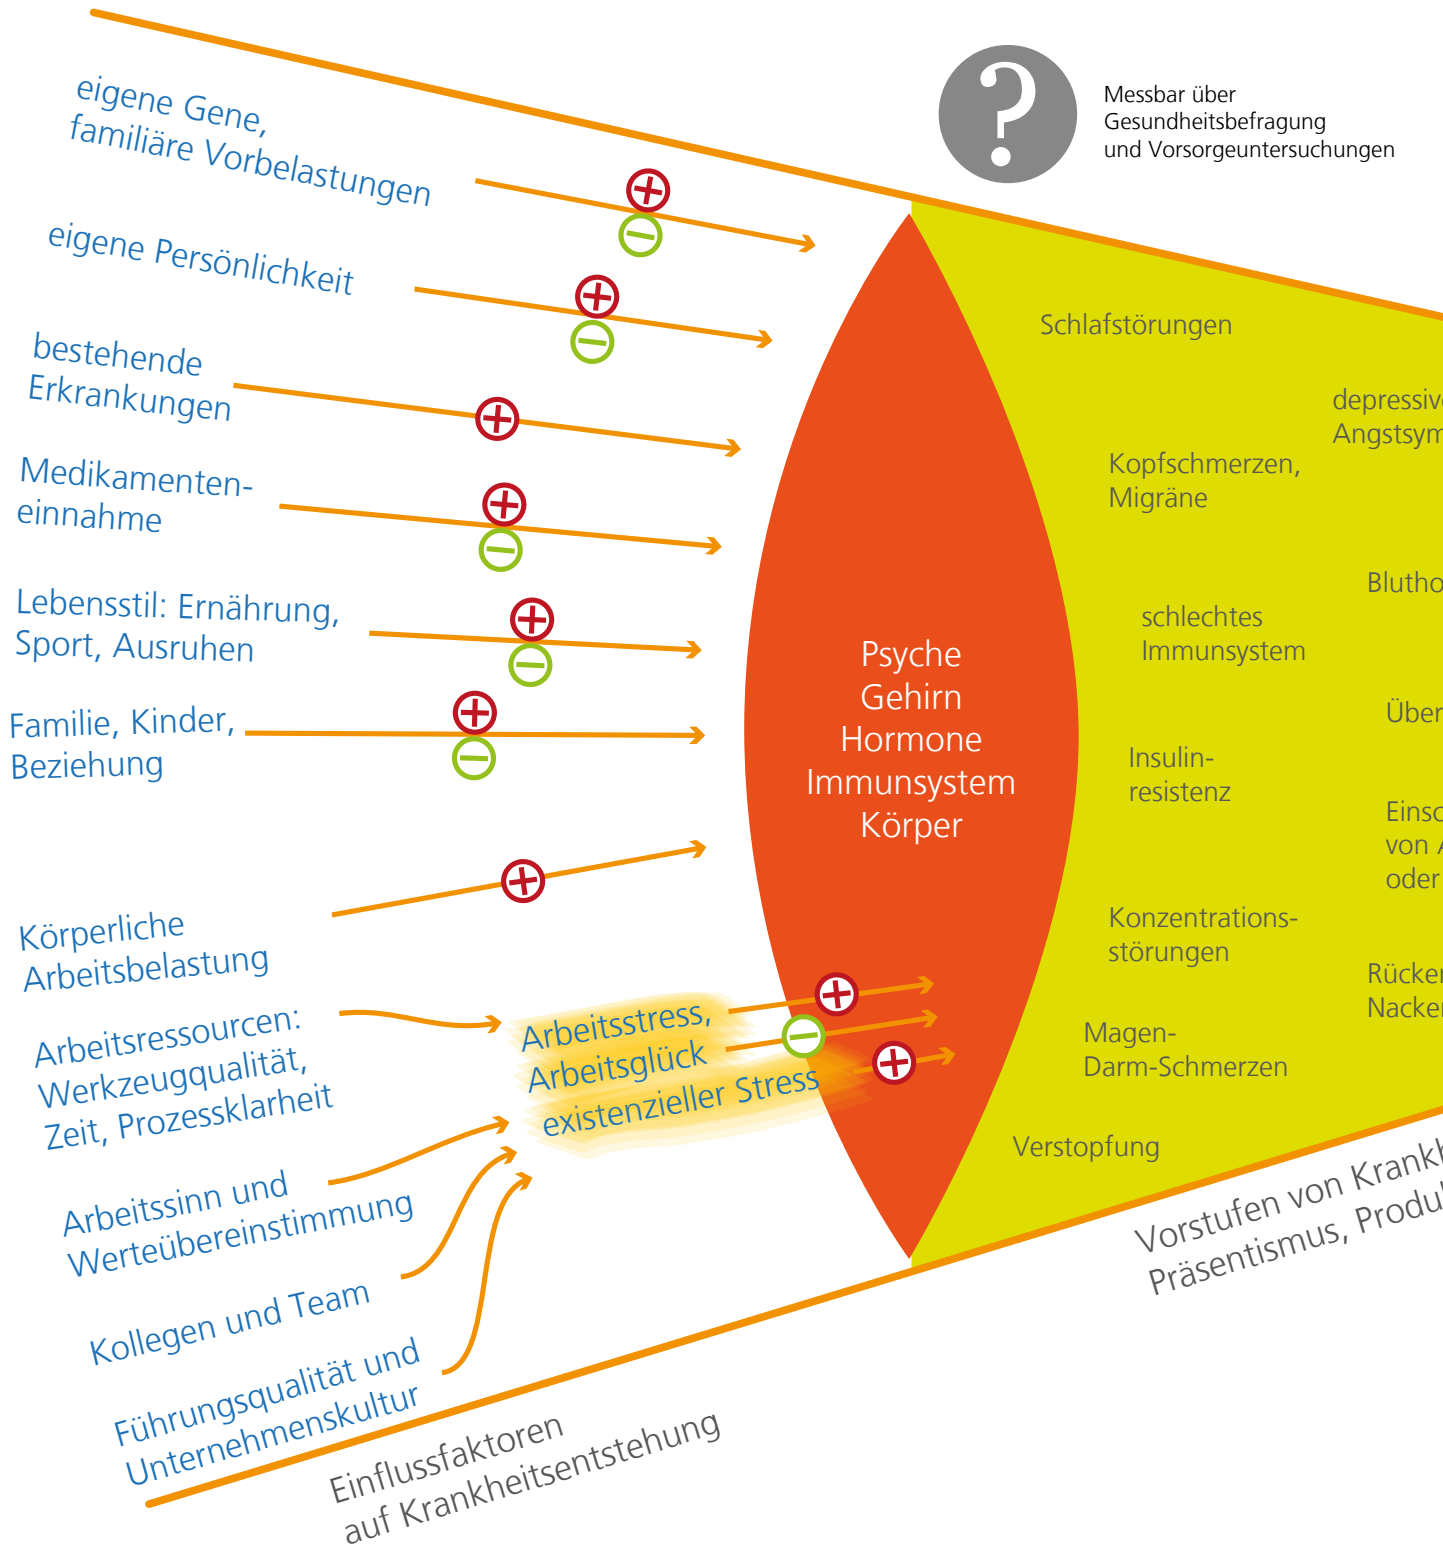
eigene Gene, familiäre Vorbelastungen

eigene Persönlichkeit

bestehende Erkrankungen

Medikamenteneinnahme

Lebensstil: Ernährung, Sport, Ausruhen

Familie, Kinder, Beziehung

Körperliche Arbeitsbelastung

Arbeitsressourcen: Werkzeugqualität, Zeit, Prozessklarheit

Arbeitssinn und Werteübereinstimmung

Kollegen und Team

Führungsqualität und Unternehmenskultur

Einflussfaktoren auf Krankheitsentstehung

Arbeitsstress, Arbeitsglück existenzieller Stress

?

Messbar über Gesundheitsbefragung und Vorsorgeuntersuchungen

Psyche
Gehirn
Hormone
Immunsystem
Körper

Schlafstörungen

Kopfschmerzen, Migräne

schlechtes Immunsystem

Insulinresistenz

Konzentrationsstörungen

Magen-Darm-Schmerzen

Verstopfung

depressiv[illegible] Angstsym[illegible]

Bluth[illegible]

Über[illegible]

Einsc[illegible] von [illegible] oder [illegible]

Rücke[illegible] Nacke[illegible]

Vorstufen von Krank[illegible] Präsentismus, Produ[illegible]